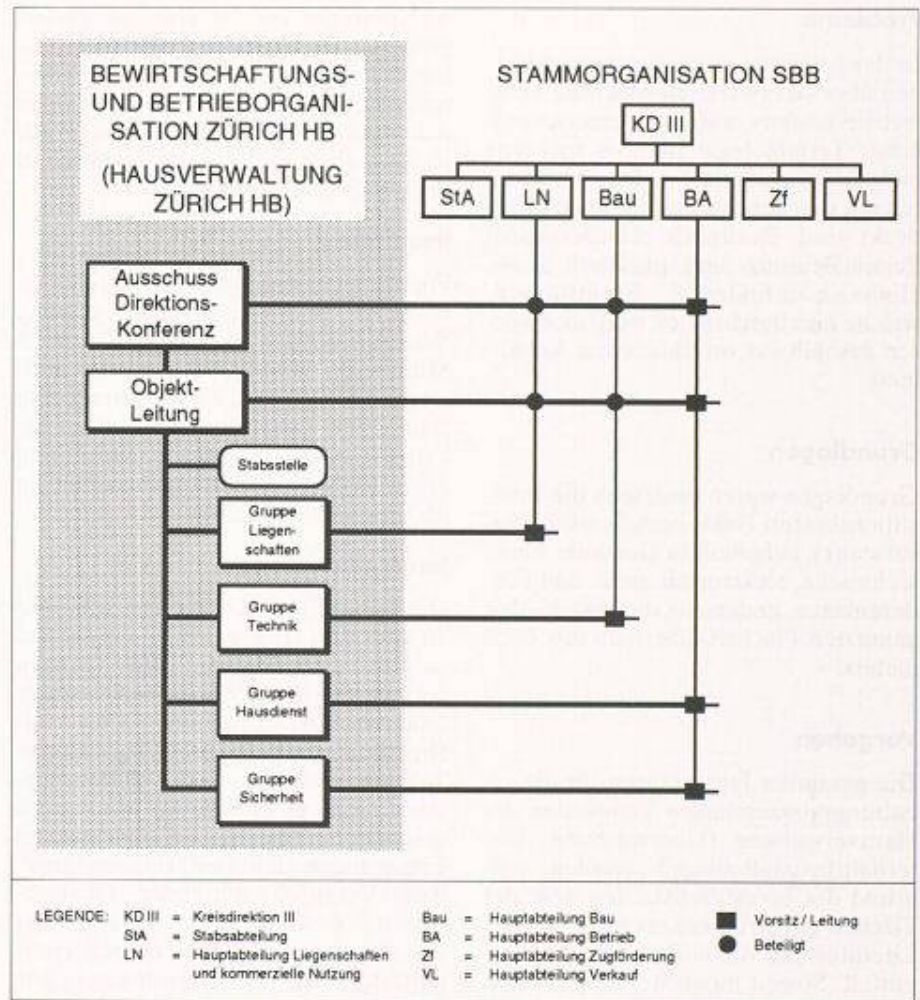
BEWIRTSCHAFTUNGS- UND BETRIEBORGANISATION ZÜRICH HB

(HAUSVERWALTUNG ZÜRICH HB)

STAMMORGANISATION SBB

KD III

StA

LN

Bau

BA

Zf

VL

Ausschuss Direktions-Konferenz

Objekt-Leitung

Stabsstelle

Gruppe Liegenschaften

Gruppe Technik

Gruppe Hausdienst

Gruppe Sicherheit

LEGENDE: KD III = Kreisdirektion III
StA = Stabsabteilung
LN = Hauptabteilung Liegenschaften und kommerzielle Nutzung
Bau = Hauptabteilung Bau
BA = Hauptabteilung Betrieb
Zf = Hauptabteilung Zugförderung
VL = Hauptabteilung Verkauf
Vorsitz / Leitung
Beteiligt